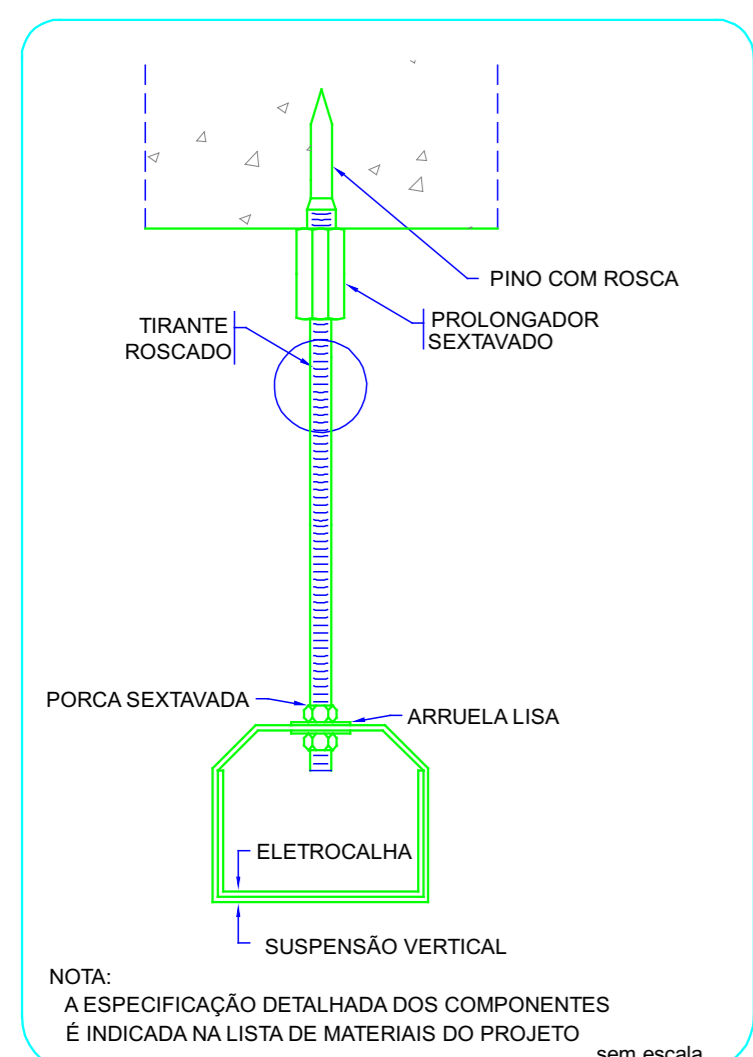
PINO COM ROSCA

PROLONGADOR
SEXTAVADO

TIRANTE
ROSCADO

PORCA SEXTAVADA

ARRUELA LISA

ELETROCALHA

SUSPENSÃO VERTICAL

NOTA:
A ESPECIFICAÇÃO DETALHADA DOS COMPONENTES
É INDICADA NA LISTA DE MATERIAIS DO PROJETO

sem escala